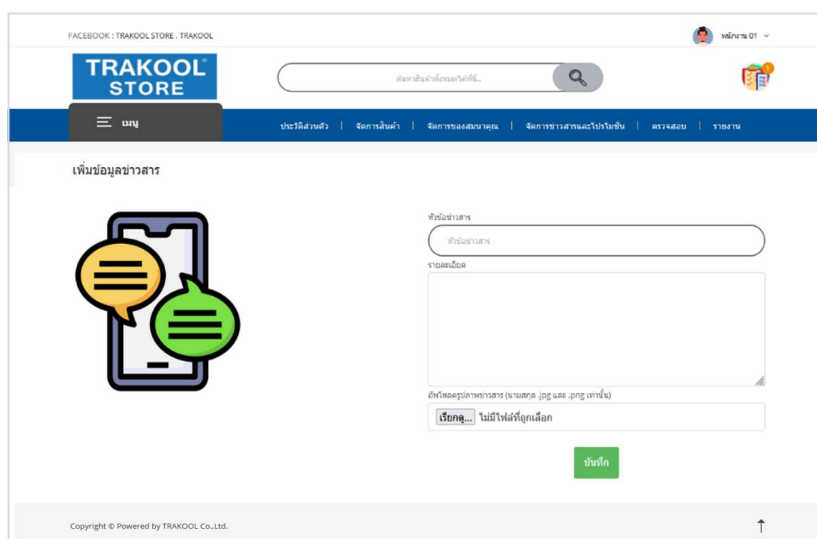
FACEBOOK : TRAKOOL STORE , TRAKOOL

พนักงาน 01

TRAKOOL® STORE

ค้นหาสินค้าทั้งหมดได้ที่นี่...

เมนู

ประวัติส่วนตัว | จัดการสินค้า | จัดการของสมนาคุณ | จัดการข่าวสารและโปรโมชั่น | ตรวจสอบ | รายงาน

เพิ่มข้อมูลข่าวสาร

หัวข้อข่าวสาร

หัวข้อข่าวสาร

รายละเอียด

อัพโหลดรูปภาพข่าวสาร (นามสกุล .jpg และ .png เท่านั้น)

เรียกดู... ไม่มีไฟล์ที่ถูกเลือก

บันทึก

Copyright © Powered by TRAKOOL Co.,Ltd.